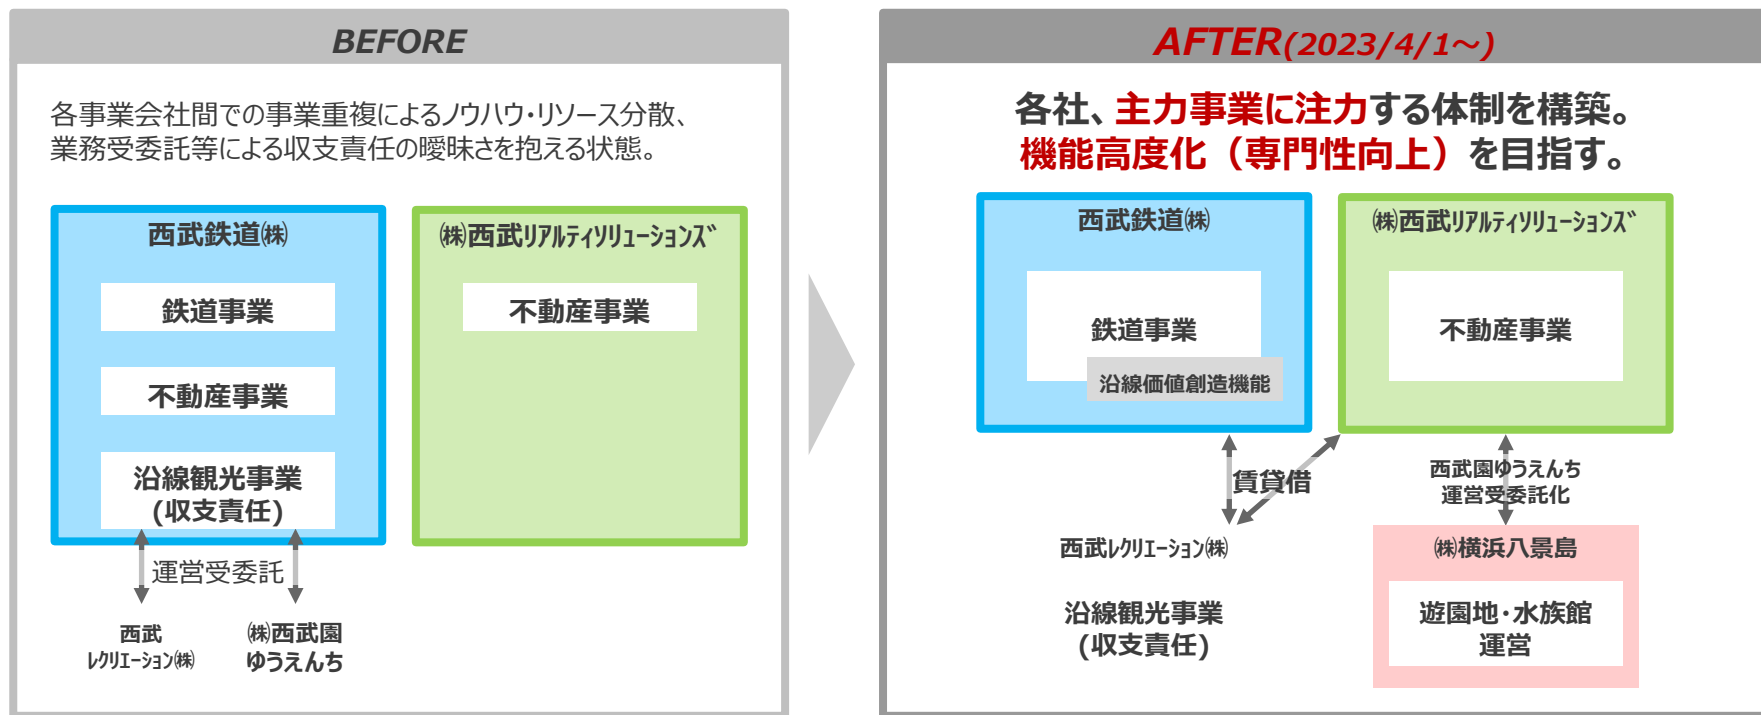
BEFORE

各事業会社間での事業重複によるノウハウ・リソース分散、業務受委託等による収支責任の曖昧さを抱える状態。

西武鉄道㈱

鉄道事業

不動産事業

沿線観光事業
(収支責任)

㈱西武リアルティソリューションズ

不動産事業

運営受委託

西武
レクリエーション㈱

㈱西武園
ゆうえんち

AFTER(2023/4/1~)

各社、主力事業に注力する体制を構築。
機能高度化（専門性向上）を目指す。

西武鉄道㈱

鉄道事業

沿線価値創造機能

㈱西武リアルティソリューションズ

不動産事業

賃貸借

西武レクリエーション㈱

沿線観光事業
(収支責任)

西武園ゆうえんち
運営受委託化

㈱横浜八景島

遊園地・水族館
運営